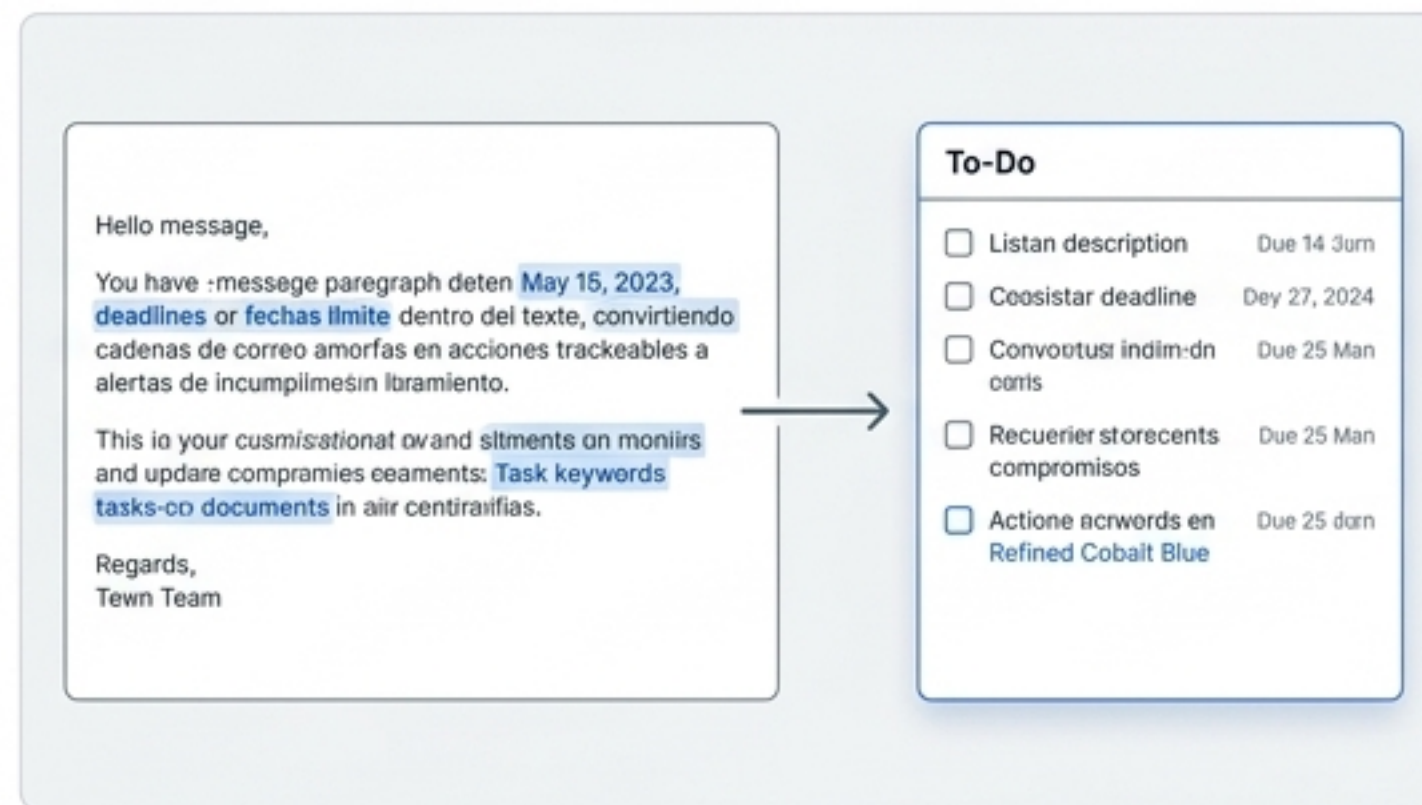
Hello message,

You have :messege paregraph deten May 15, 2023, deadlines or fechas llmite dentro del texte, convirtiendo cadenas de correo amorfas en acciones trackeables a alertas de incumpilmesin lbramiento.

This ia your cusmisationat ovand sltments on moniirs and updare compramies eeaments: Task keywords tasks-co documents in air centirarifias.

Regards,
Tewn Team

To-Do

Listan description Due 14 3urn

Ceosistar deadline Dey 27, 2024

Convovtusı indim-dn corris Due 25 Man

Recuerier storecents compromisos Due 25 Man

Actione acrwords en Refined Cobalt Blue Due 25 dorn